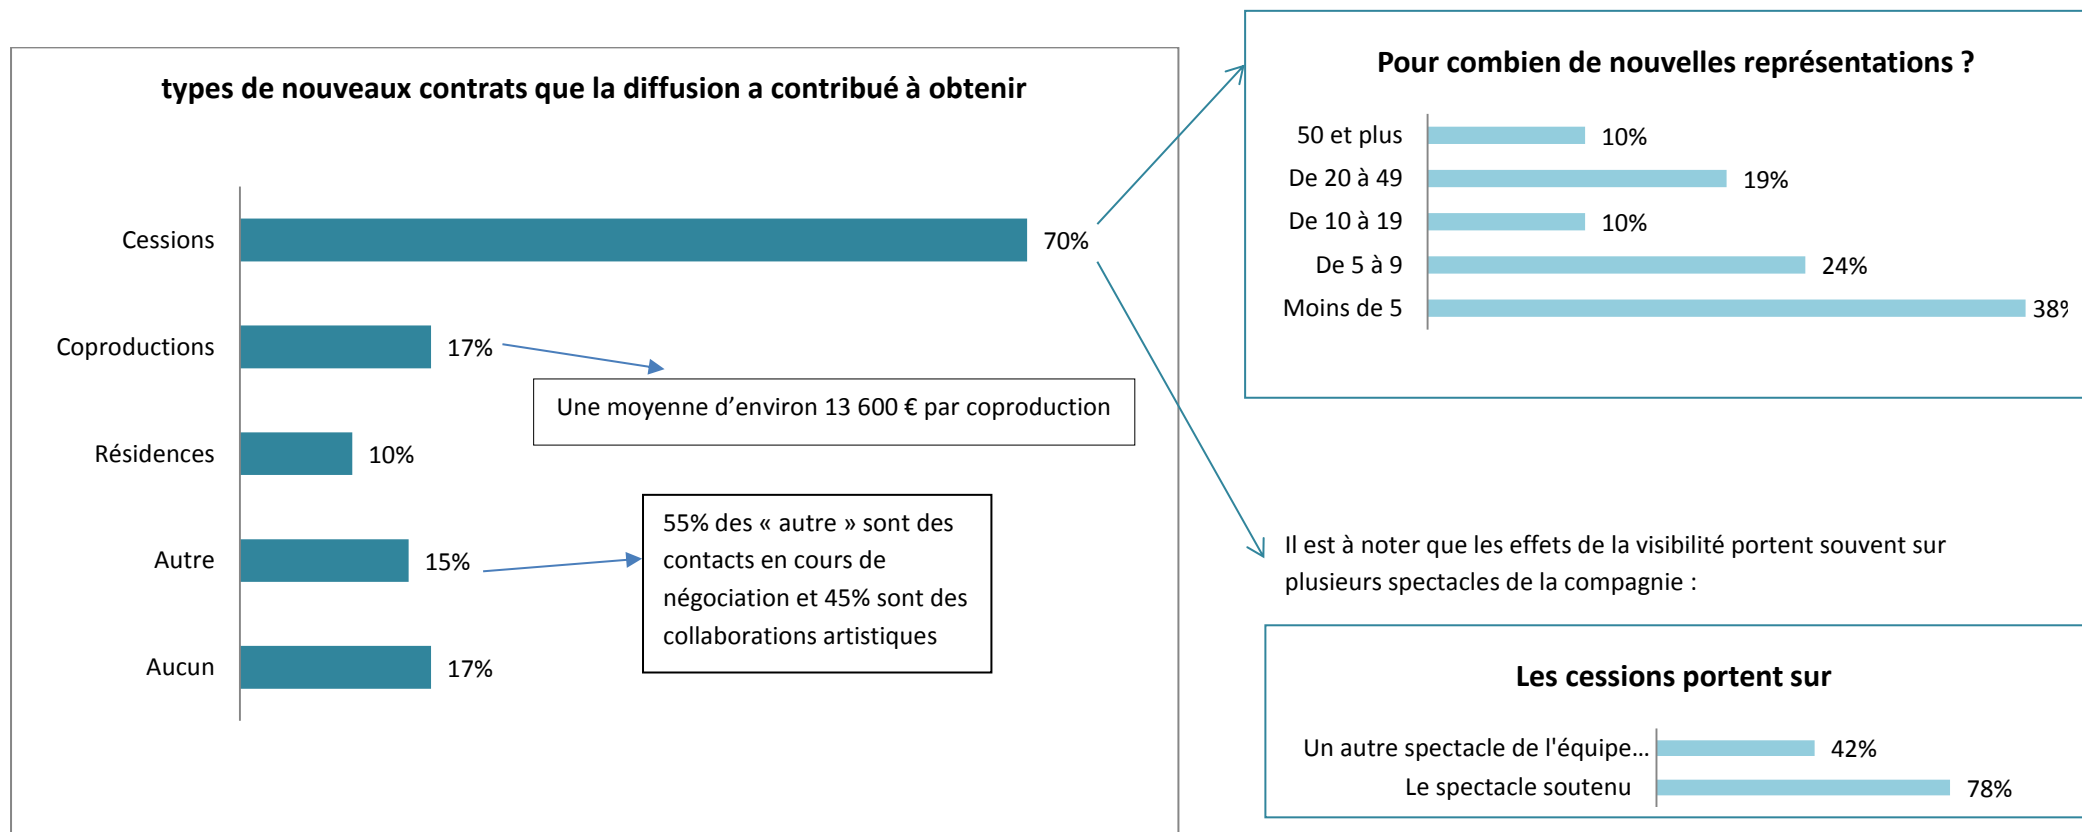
types de nouveaux contrats que la diffusion a contribué à obtenir

| | |
|---|---|
| Cessions | 70% |
| Coproductions | 17% |
| Résidences | 10% |
| Autre | 15% |
| Aucun | 17% |

Une moyenne d'environ 13 600 € par coproduction

55% des « autre » sont des contacts en cours de négociation et 45% sont des collaborations artistiques

Pour combien de nouvelles représentations ?

| | |
|---|---|
| 50 et plus | 10% |
| De 20 à 49 | 19% |
| De 10 à 19 | 10% |
| De 5 à 9 | 24% |
| Moins de 5 | 38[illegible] |

Il est à noter que les effets de la visibilité portent souvent sur plusieurs spectacles de la compagnie :

Les cessions portent sur

| | |
|---|---|
| Un autre spectacle de l'équipe... | 42% |
| Le spectacle soutenu | 78% |